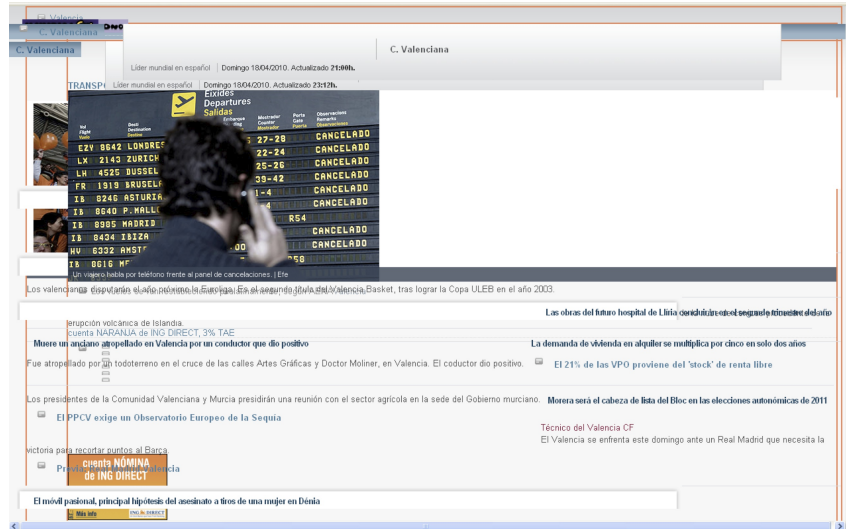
Valencia

C. Valenciana

C. Valenciana

C. Valenciana

Líder mundial en español | Domingo 18/04/2010. Actualizado 21:00h.

Líder mundial en español | Domingo 18/04/2010. Actualizado 23:12h.

TRANSP

Eixides
Departures
Salidas

| Vol Flight Vuelo | Destí Destination Destino | Mostrador Counter Mostrador | Porta Gate Puerta | Observacions Remarks Observaciones |
|---|---|---|---|---|
| EZY 8642 | LONDRES | 27-28 | | CANCELADO |
| LX 2143 | ZURICH | 22-24 | | CANCELADO |
| LH 4525 | DUSSEL | 25-26 | | CANCELADO |
| FR 1919 | BRUSELA | 39-42 | | CANCELADO |
| IB 8246 | ASTURIA | 1-4 | | CANCELADO |
| IB 8640 | P.MALLO | | | CANCELADO |
| IB 8905 | MADRID | | R54 | |
| IB 8434 | IBIZA | | | CANCELADO |
| HV 6332 | AMSTE | 00 | | CANCELADO |
| IB 8616 | ME | 258 | | |

Un viajero habla por teléfono frente al panel de cancelaciones. | Efe

Los valencianos disputarán el año próximo la Euroliga. Es el segundo título del Valencia Basket, tras lograr la Copa ULEB en el año 2003.

Las obras del futuro hospital de Llíria concluirán en el segundo trimestre del año

erupción volcánica de Islandia.

cuenta NARANJA de ING DIRECT, 3% TAE

Muere un anciano atropellado en Valencia por un conductor que dio positivo

La demanda de vivienda en alquiler se multiplica por cinco en solo dos años

Fue atropellado por un todoterreno en el cruce de las calles Artes Gráficas y Doctor Moliner, en Valencia. El conductor dio positivo.

El 21% de las VPO proviene del 'stock' de renta libre

Los presidentes de la Comunidad Valenciana y Murcia presidirán una reunión con el sector agrícola en la sede del Gobierno murciano.

Morera será el cabeza de lista del Bloc en las elecciones autonómicas de 2011

El PPCV exige un Observatorio Europeo de la Sequía

Técnico del Valencia CF

El Valencia se enfrenta este domingo ante un Real Madrid que necesita la victoria para recortar puntos al Barça.

cuenta NÓMINA de ING DIRECT

Valencia

El móvil pasional, principal hipótesis del asesinato a tiros de una mujer en Dénia

Más info

ING DIRECT